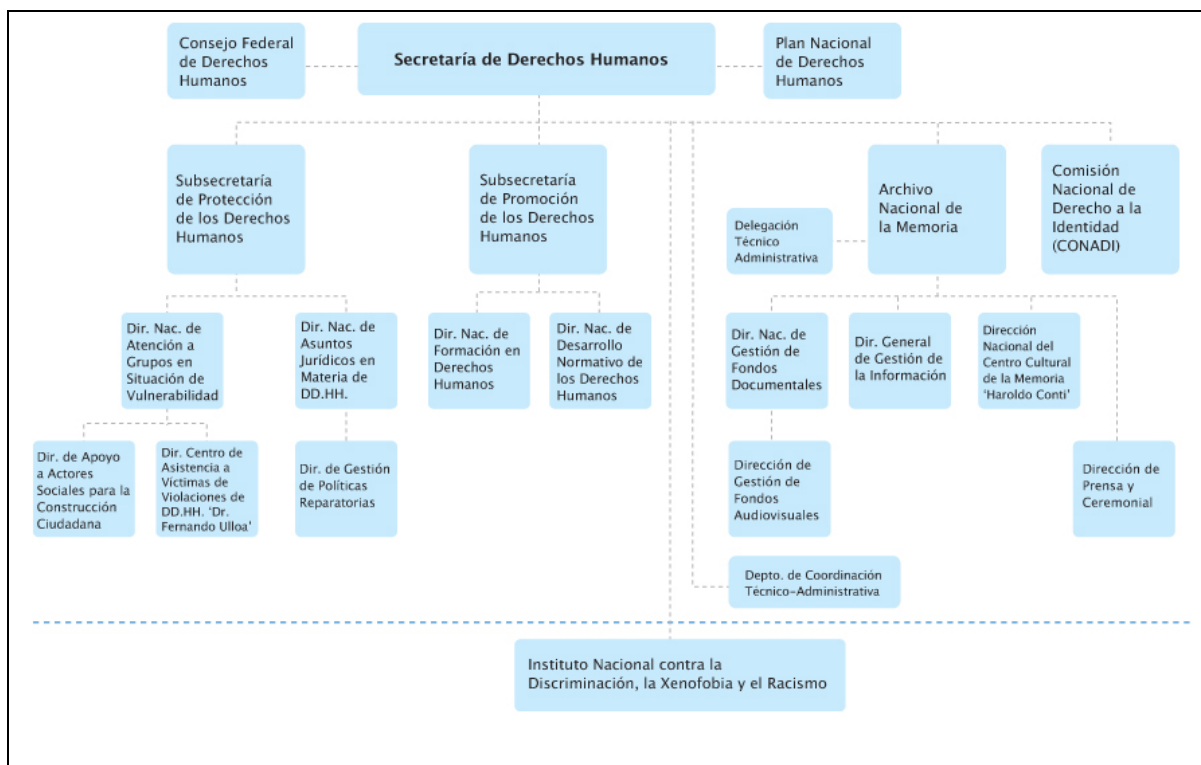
Consejo Federal de Derechos Humanos

Secretaría de Derechos Humanos

Plan Nacional de Derechos Humanos

Subsecretaría de Protección de los Derechos Humanos

Subsecretaría de Promoción de los Derechos Humanos

Delegación Técnico Administrativa

Archivo Nacional de la Memoria

Comisión Nacional de Derecho a la Identidad (CONADI)

Dir. Nac. de Atención a Grupos en Situación de Vulnerabilidad

Dir. Nac. de Asuntos Jurídicos en Materia de DD.HH.

Dir. Nac. de Formación en Derechos Humanos

Dir. Nac. de Desarrollo Normativo de los Derechos Humanos

Dir. Nac. de Gestión de Fondos Documentales

Dir. General de Gestión de la Información

Dirección Nacional del Centro Cultural de la Memoria 'Haroldo Conti'

Dir. de Apoyo a Actores Sociales para la Construcción Ciudadana

Dir. Centro de Asistencia a Víctimas de Violaciones de DD.HH. 'Dr. Fernando Ulloa'

Dir. de Gestión de Políticas Reparatorias

Dirección de Gestión de Fondos Audiovisuales

Dirección de Prensa y Ceremonial

Depto. de Coordinación Técnico-Administrativa

Instituto Nacional contra la Discriminación, la Xenofobia y el Racismo